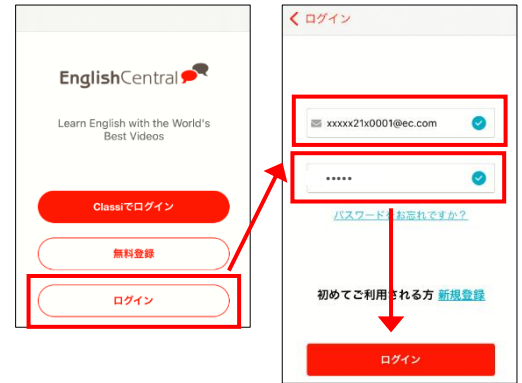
EnglishCentral

Learn English with the World's Best Videos

ClassiでログインMJ

無料登録

ログイン

ログイン

xxxxx21x0001@ec.com

•••••

パスワードをお忘れですか？

初めてご利用される方 新規登録

ログイン